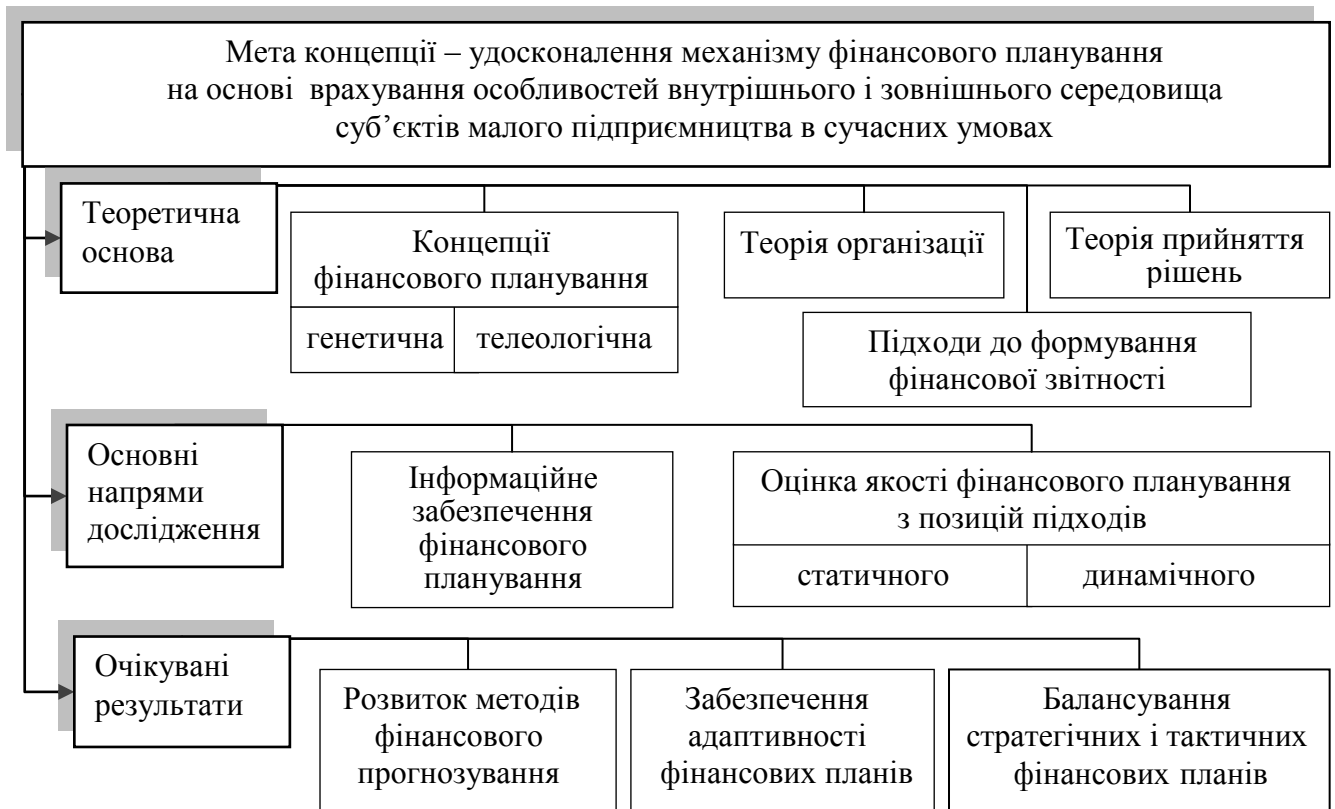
Мета концепції – удосконалення механізму фінансового планування на основі врахування особливостей внутрішнього і зовнішнього середовища суб’єктів малого підприємництва в сучасних умовах

Теоретична основа

Концепції фінансового планування

генетична

телеологічна

Теорія організації

Теорія прийняття рішень

Підходи до формування фінансової звітності

Основні напрями дослідження

Інформаційне забезпечення фінансового планування

Оцінка якості фінансового планування з позицій підходів

статичного

динамічного

Очікувані результати

Розвиток методів фінансового прогнозування

Забезпечення адаптивності фінансових планів

Балансування стратегічних і тактичних фінансових планів